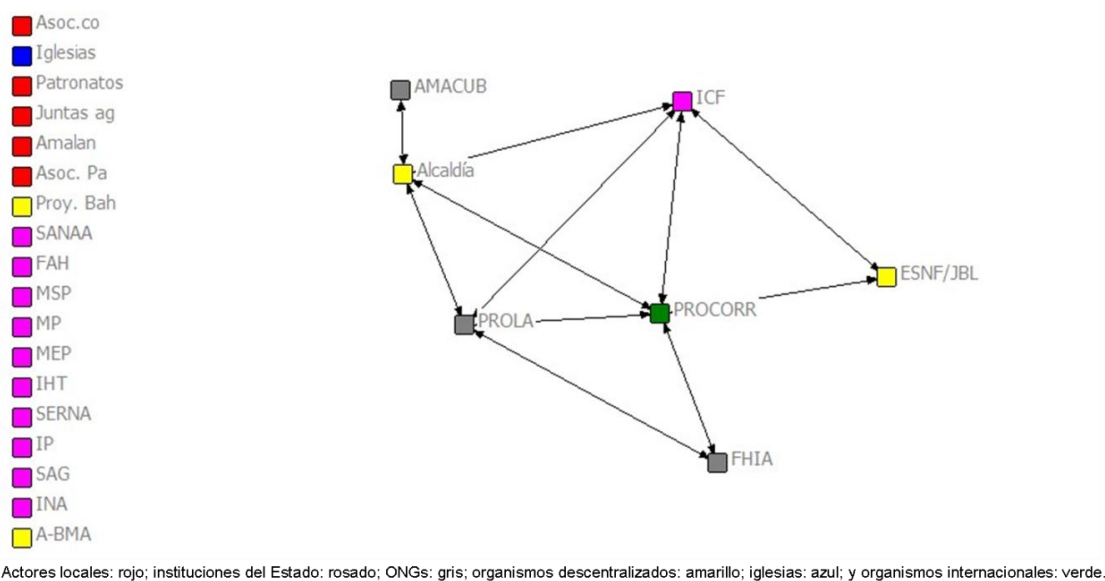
Asoc.co
Iglesias
Patronatos
Juntas ag
Amalan
Asoc. Pa
Proy. Bah
SANAA
FAH
MSP
MP
MEP
IHT
SERNA
IP
SAG
INA
A-BMA

AMACUB
ICF
Alcaldía
ESNF/JBL
PROLA
PROCORR
FHIA

Actores locales: rojo; instituciones del Estado: rosado; ONGs: gris; organismos descentralizados: amarillo; iglesias: azul; y organismos internacionales: verde.